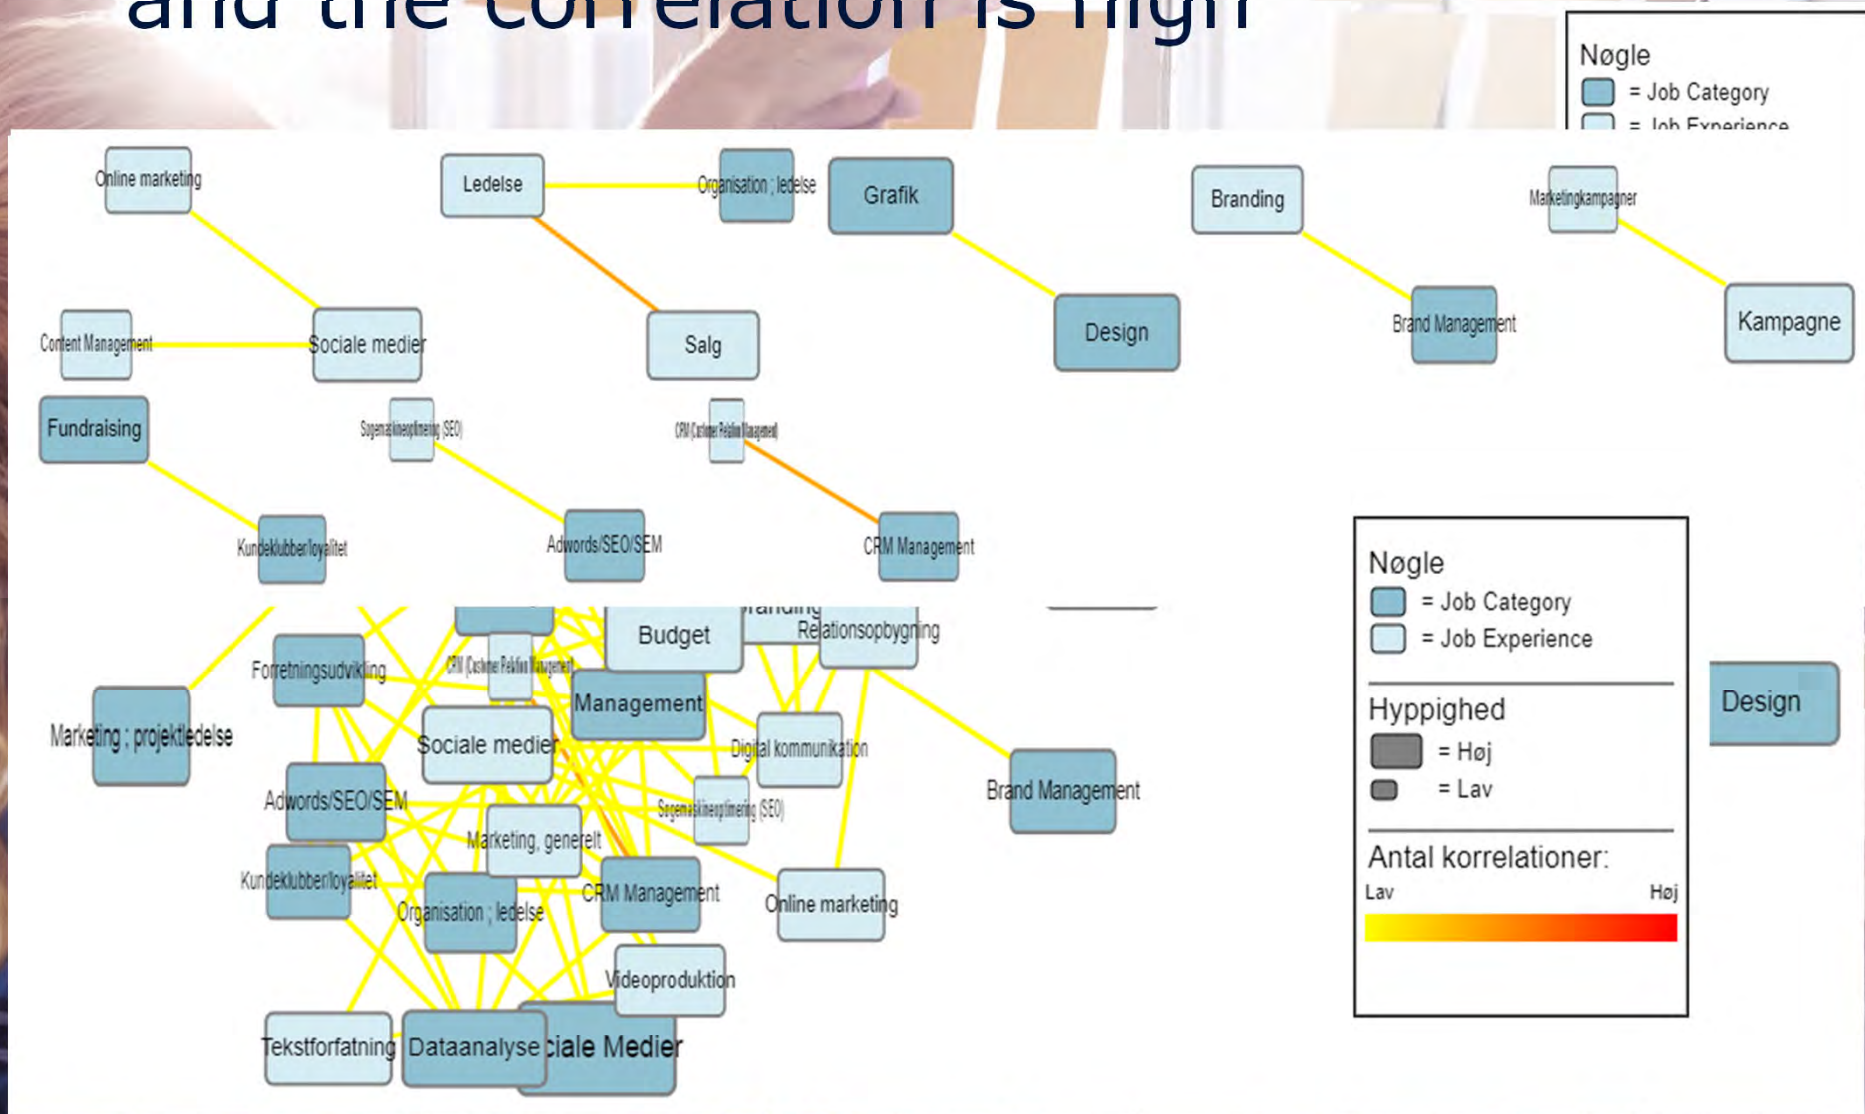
and the correlation is high

Nøgle
= Job Category
= Job Experience

Online marketing
Ledelse
Organisation ; ledelse
Grafik
Branding
Marketingkampagner
Content Management
Sociale medier
Salg
Design
Brand Management
Kampagne
Fundraising
Søgemaskineoptimering (SEO)
CRM (Customer Relation Management)
Kundeklubber/loyalitet
Adwords/SEO/SEM
CRM Management

Budget
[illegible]randing
Relationsopbygning
Forretningsudvikling
CRM (Customer Relation Management)
Management
Marketing ; projektledelse
Sociale medier
Digital kommunikation
Adwords/SEO/SEM
Søgemaskineoptimering (SEO)
Brand Management
Marketing, generelt
Kundeklubber/loyalitet
CRM Management
Organisation ; ledelse
Online marketing
Videoproduktion
Tekstforfatning
Dataanalyse
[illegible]ciale Medier

Nøgle
= Job Category
= Job Experience
Hyppighed
= Høj
= Lav
Antal korrelationer:
Lav
Høj

Design